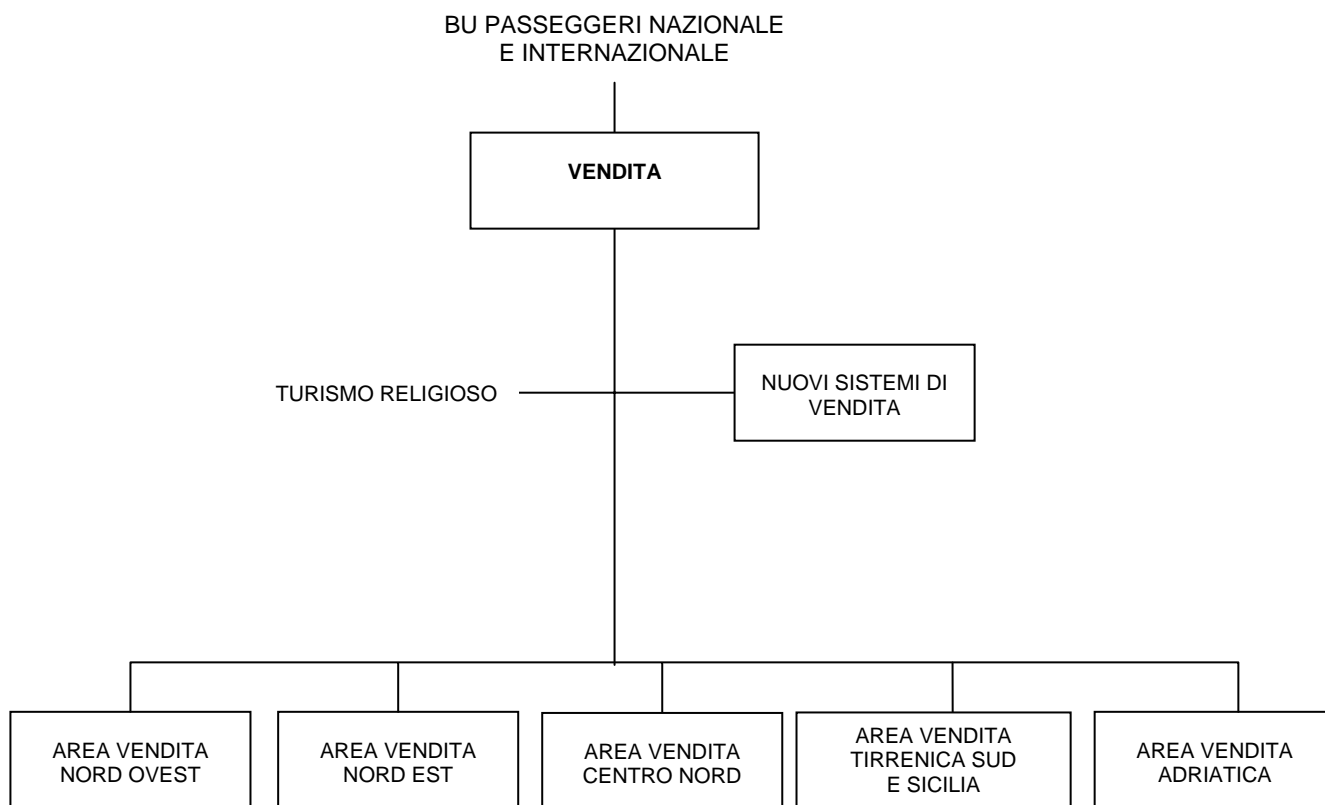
BU PASSEGGERI NAZIONALE
E INTERNAZIONALE

VENDITA

TURISMO RELIGIOSO

NUOVI SISTEMI DI VENDITA

AREA VENDITA NORD OVEST

AREA VENDITA NORD EST

AREA VENDITA CENTRO NORD

AREA VENDITA TIRRENICA SUD E SICILIA

AREA VENDITA ADRIATICA